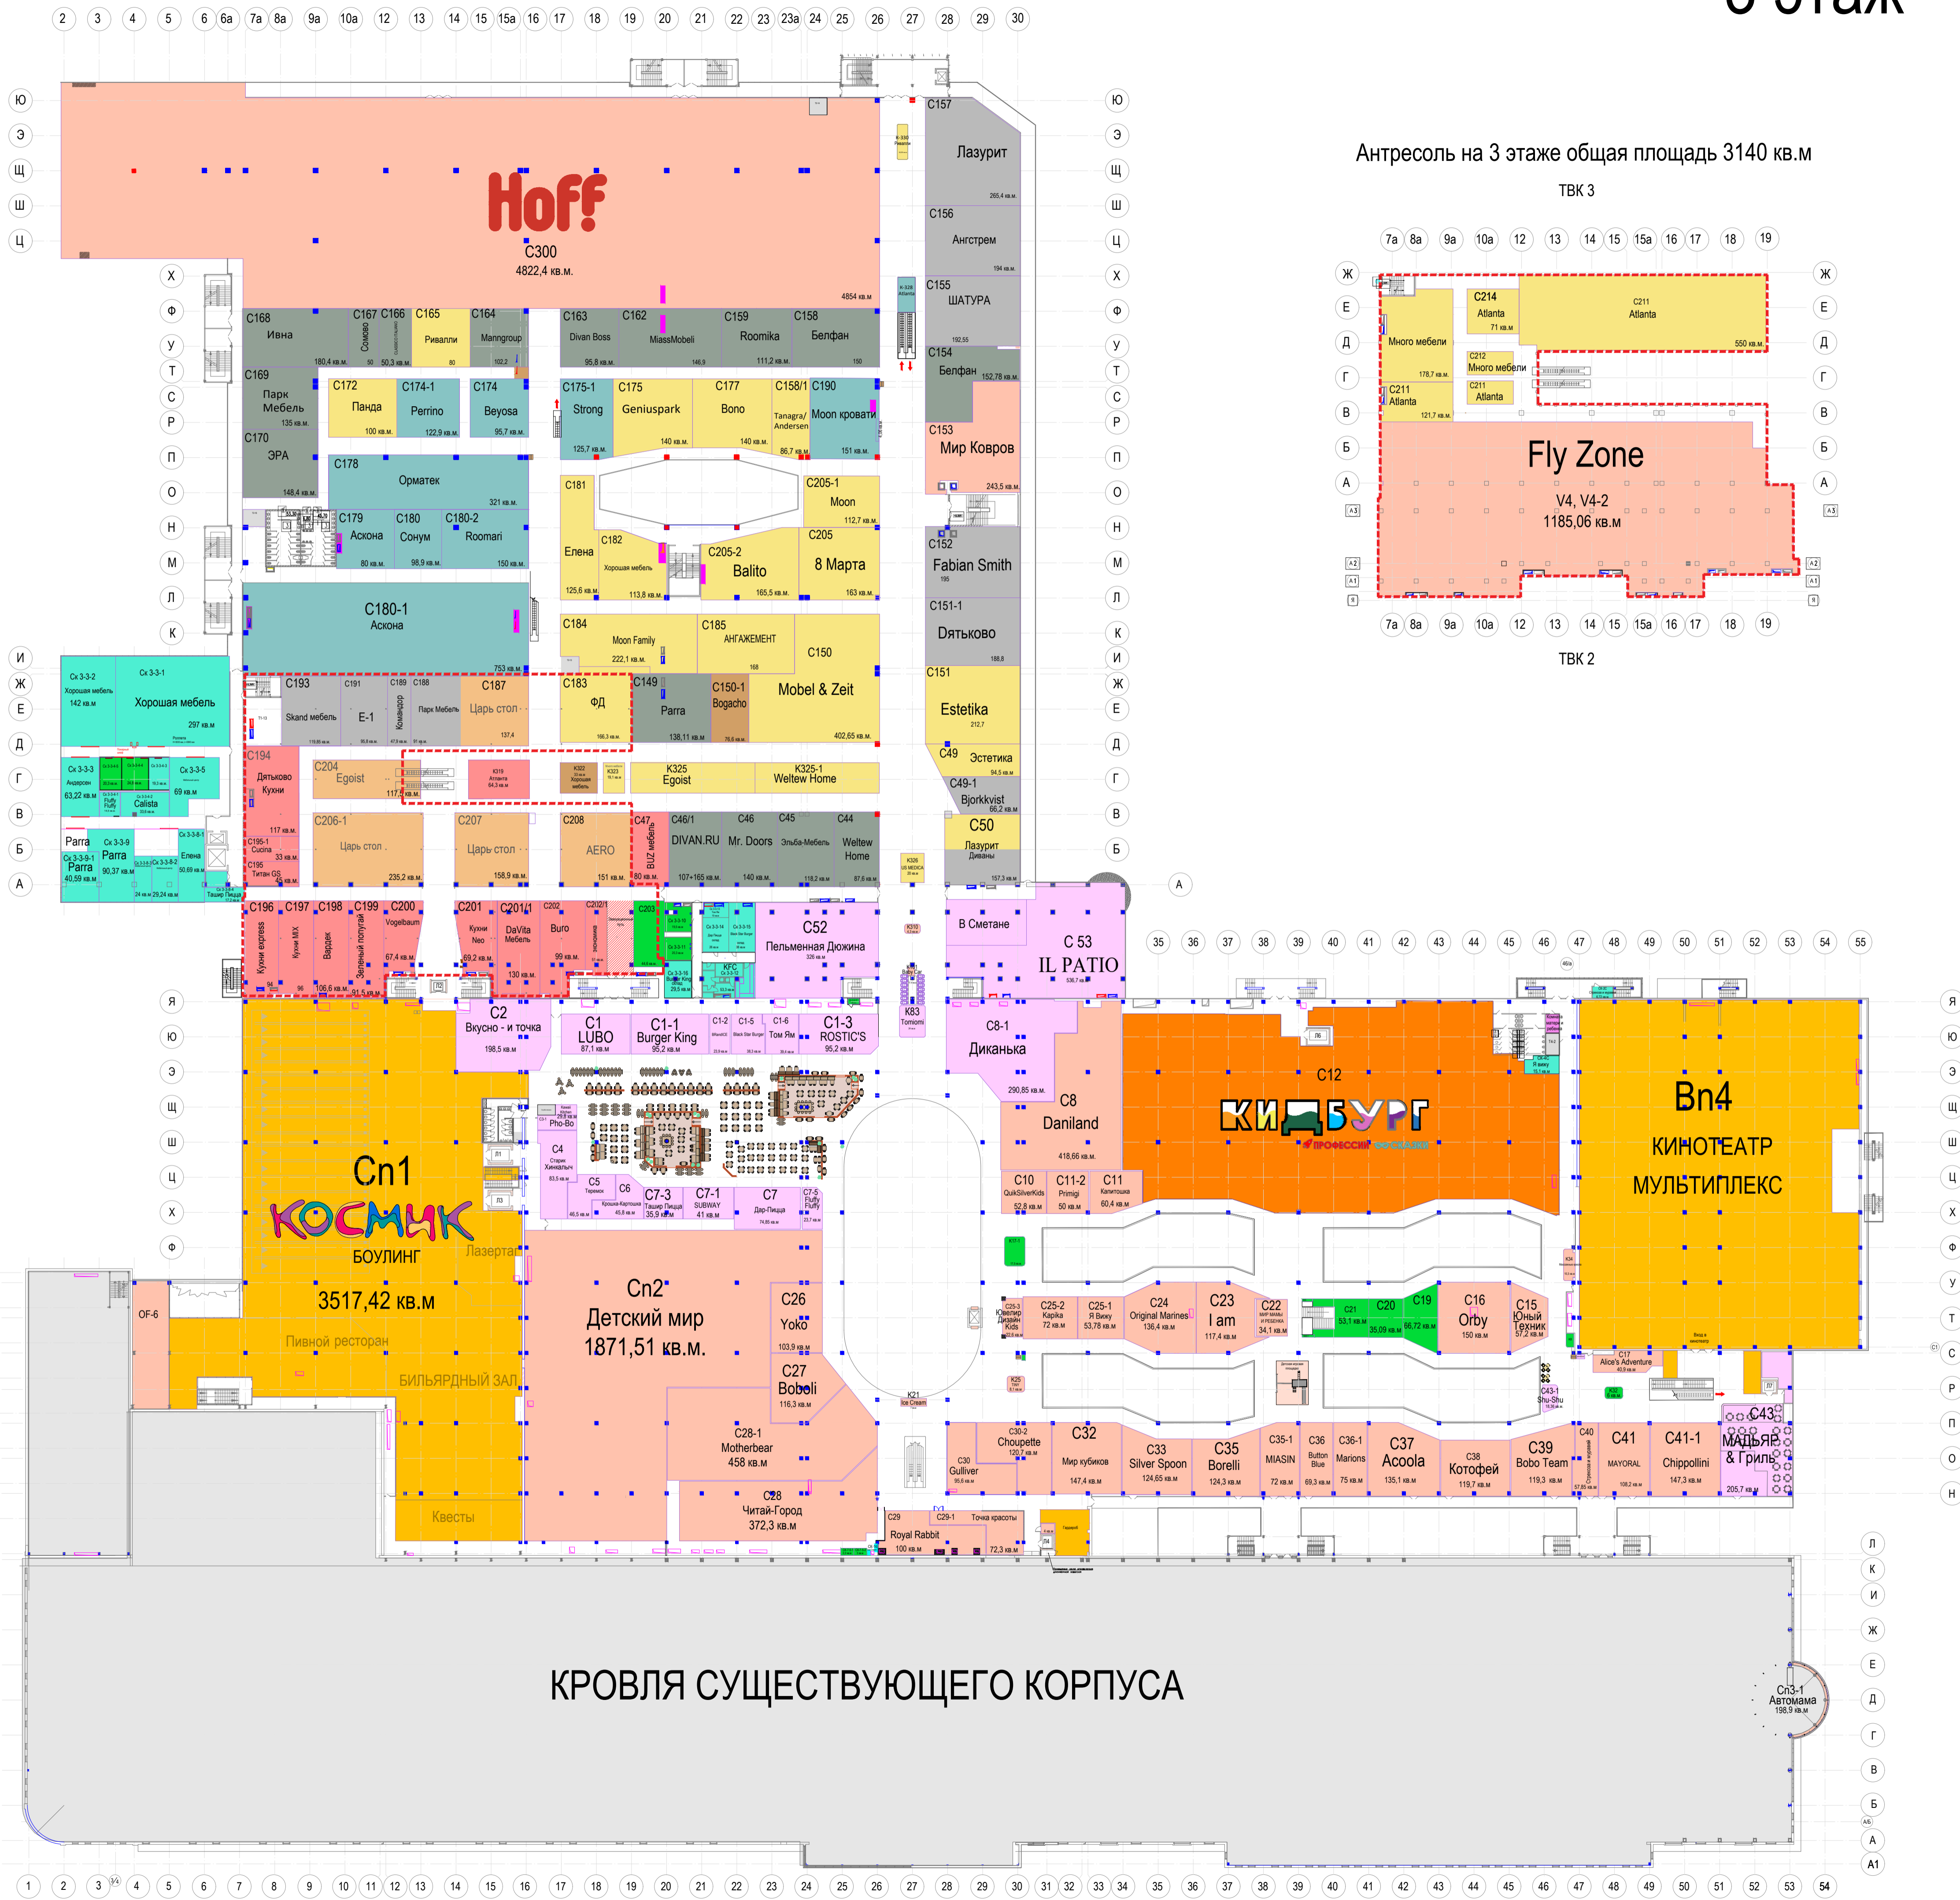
3 этаж

Hoff
С300
4822,4 кв.м.

С157 Лазурит
С156 Ангстрем
С155 ШАТУРА
С154 Белфан
С153 Мир Ковров
С152 Fabian Smith
С151-1 Дятьково
С151 Estetika
С49 Эстетика
С49-1 Bjorkkvist
С50 Лазурит Диваны

С168 Ивна
С167 Сомово
С166
С165 Ривалли
С164 Manngroup
С163 Divan Boss
С162 MiassMobeli
С159 Roomika
С158 Белфан
С169 Парк Мебель
С170 ЭРА
С172 Панда
С174-1 Perrino
С174 Beyosa
С175-1 Strong
С175 Geniuspark
С177 Bono
С158/1 Tanagra/ Andersen
С190 Moon кровати
С178 Орматек
С179 Аскона
С180 Сонум
С180-2 Roomari
С181 Елена
С182 Хорошая мебель
С205-2 Balito
С205-1 Moon
С205 8 Марта
С180-1 Аскона
С184 Moon Family
С185 АНГАЖЕМЕНТ
С150
Mobel & Zeit
С193 Skand мебель
С191 E-1
С189
С188 Парк Мебель
С187 Царь стол
С183 ФД
С149 Parra
С150-1 Bogacho
С194 Дятьково Кухни
С204 Egoist
К325 Egoist
К325-1 Weltew Home
С206-1 Царь стол
С207 Царь стол
С208 AERO
С47 BUZ мебель
С46/1 DIVAN.RU
С46 Mr. Doors
С45 Эльба-Мебель
С44 Weltew Home
С195-1 Cucina
С195 Титан GS
С196 Кухни express
С197 Кухни MIX
С198 Вардек
С199 Зеленый попугай
С200 Vogelbaum
С201 Кухни Neo
С201/1 DaVita Мебель
С202 Buro
С203
KFC
С52 Пельменная Дюжина
В Сметане
С 53 IL PATIO

Ск 3-3-2 Хорошая мебель
Ск 3-3-1 Хорошая мебель
Ск 3-3-3 Андерсен
Ск 3-3-5
Calista
Parra
Ск 3-3-9 Parra
Елена
Ташир Пицца

С2 Вкусно - и точка
С1 LUBO
С1-1 Burger King
С1-2
С1-5
С1-6 Том Ям
С1-3 ROSTIC'S
К83 Tomiomi
С8-1 Диканька
С8 Daniland
С12
КИДБУРГ
Bn4
КИНОТЕАТР МУЛЬТИПЛЕКС
С4 Старик Хинкалыч
Pho-Bo
С5 Теремок
С6 Крошка-Картошка
С7-3 Ташир Пицца
С7-1 SUBWAY
С7 Дар-Пицца
С7-5 Fluffy Fluffy
С10 QuikSilverKids
С11-2 Primigi
С11 Капитошка

Сn1
КОСМИК
БОУЛИНГ
3517,42 кв.м
Лазертаг
Пивной ресторан
БИЛЬЯРДНЫЙ ЗАЛ
Квесты
OF-6

Сn2
Детский мир
1871,51 кв.м.
С26 Yoko
С27 Boboli
С28-1 Motherbear 458 кв.м
С28 Читай-Город 372,3 кв.м
К21 Ice Cream
С29 Royal Rabbit
С29-1 Точка красоты

С25-3 Ювелир Дизайн Kids
С25-2 Kapika
С25-1 Я Вижу
С24 Original Marines
С23 I am
С22
С21
С20
С19
С16 Orby
С15 Юный Техник
С17 Alice's Adventure
С43-1 Shu-Shu
С30 Gulliver
С30-2 Choupette
С32 Мир кубиков
С33 Silver Spoon
С35 Borelli
С35-1 MIASIN
С36 Button Blue
С36-1 Marions
С37 Acoola
С38 Котофей
С39 Bobo Team
С40
С41 MAYORAL
С41-1 Chippollini
С43 МАДЬЯР & Гриль

КРОВЛЯ СУЩЕСТВУЮЩЕГО КОРПУСА
Сп3-1 Автомама 198,9 кв.м

Антресоль на 3 этаже общая площадь 3140 кв.м
ТВК 3
С214 Atlanta
С211 Atlanta
Много мебели
С212 Много мебели
С211 Atlanta
С211 Atlanta
Fly Zone
V4, V4-2
1185,06 кв.м
ТВК 2